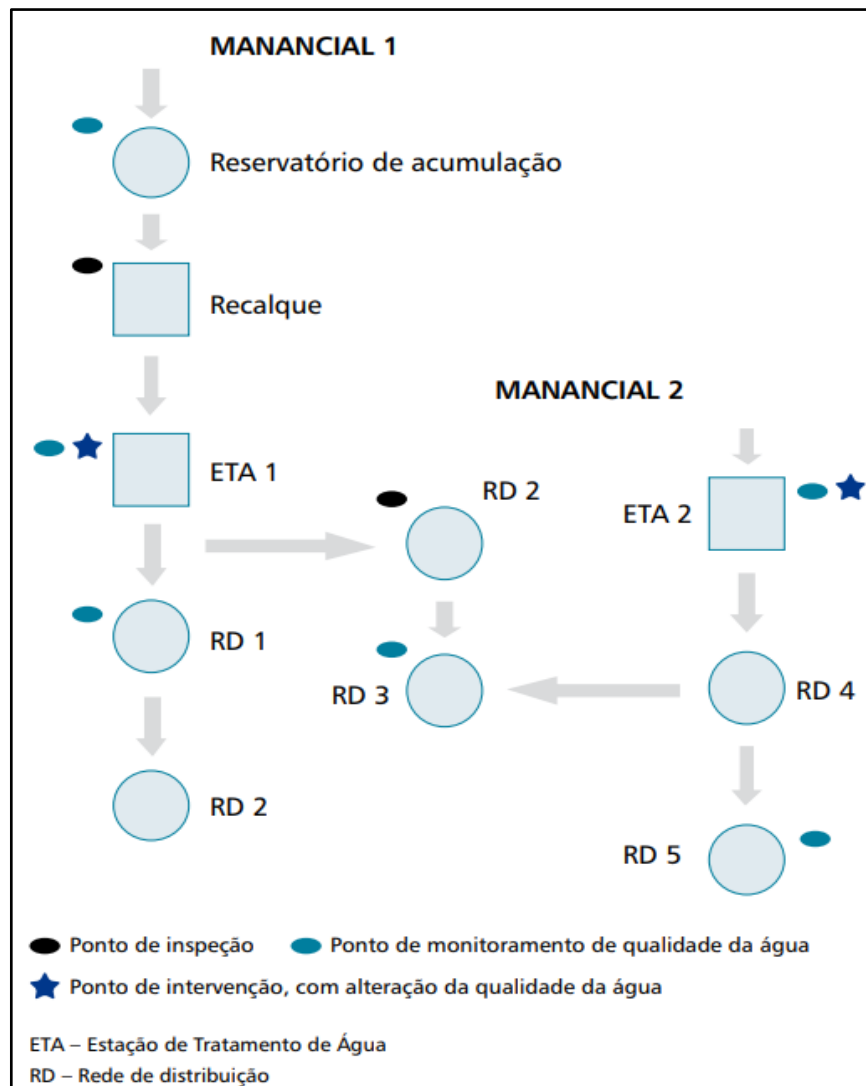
MANANCIAL 1

Reservatório de acumulação

Recalque

MANANCIAL 2

ETA 1

RD 2

ETA 2

RD 1

RD 3

RD 4

RD 2

RD 5

Ponto de inspeção Ponto de monitoramento de qualidade da água

Ponto de intervenção, com alteração da qualidade da água

ETA – Estação de Tratamento de Água
RD – Rede de distribuição